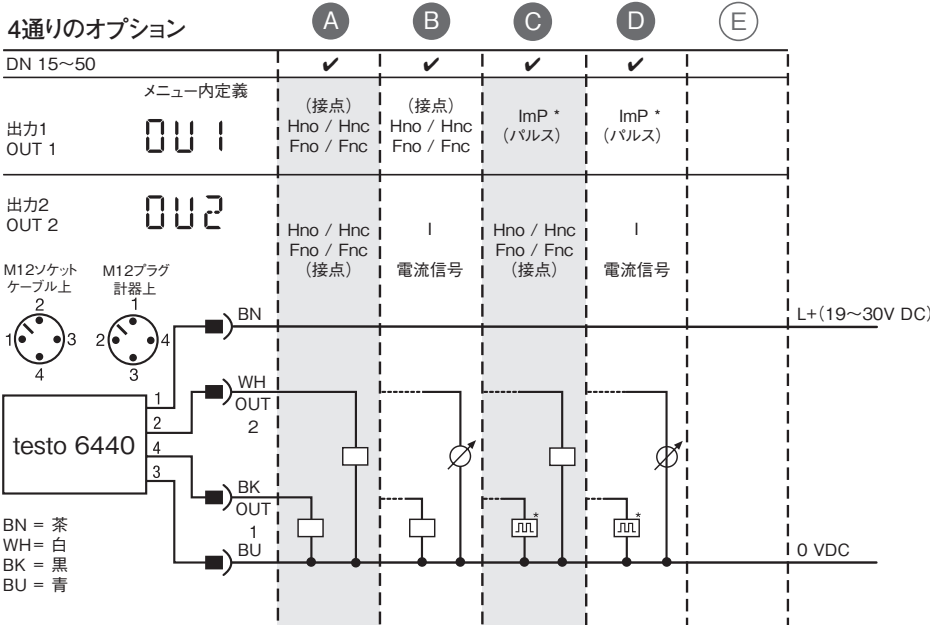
4通りのオプション

A B C D E

DN 15~50 ✔ ✔ ✔ ✔

メニュー内定義

出力1
OUT 1
OU 1

(接点)
Hno / Hnc
Fno / Fnc

(接点)
Hno / Hnc
Fno / Fnc

ImP *
(パルス)

ImP *
(パルス)

出力2
OUT 2
OU2

Hno / Hnc
Fno / Fnc
(接点)

I
電流信号

Hno / Hnc
Fno / Fnc
(接点)

I
電流信号

M12ソケット
ケーブル上

M12プラグ
計器上

2
1 3
4

1
2 4
3

BN
L+(19~30V DC)

WH
OUT
2

1
2
4
3

testo 6440

BK
OUT
1

BU
0 VDC

BN = 茶
WH= 白
BK = 黒
BU = 青